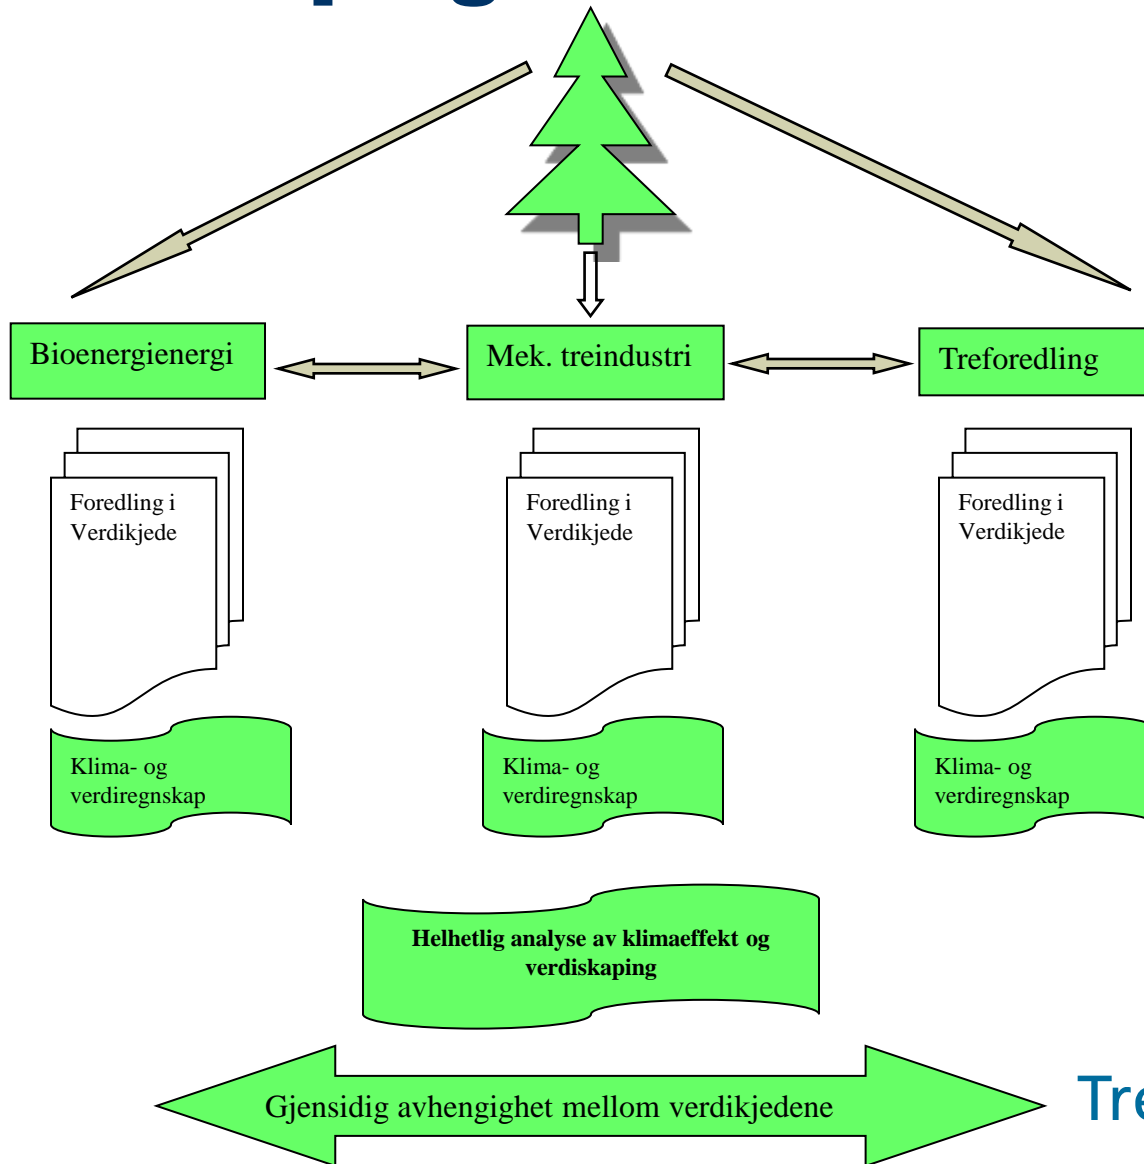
Bioenergienergi

Mek. treindustri

Treforedling

Foredling i Verdikjede

Foredling i Verdikjede

Foredling i Verdikjede

Klima- og verdiregnskap

Klima- og verdiregnskap

Klima- og verdiregnskap

Helhetlig analyse av klimaeffekt og verdiskaping

Gjensidig avhengighet mellom verdikjedene

Tre